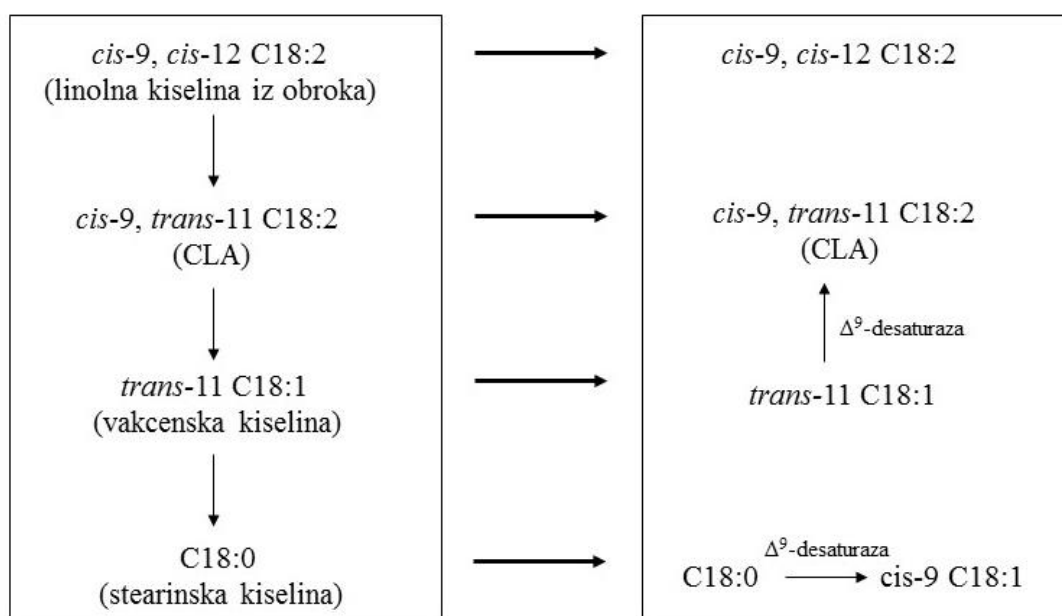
cis-9, cis-12 C18:2
(linolna kiselina iz obroka)

cis-9, trans-11 C18:2
(CLA)

trans-11 C18:1
(vakcenska kiselina)

C18:0
(stearinska kiselina)

cis-9, cis-12 C18:2

cis-9, trans-11 C18:2
(CLA)

$\Delta^9$-desaturaza

trans-11 C18:1

$\Delta^9$-desaturaza

C18:0 cis-9 C18:1